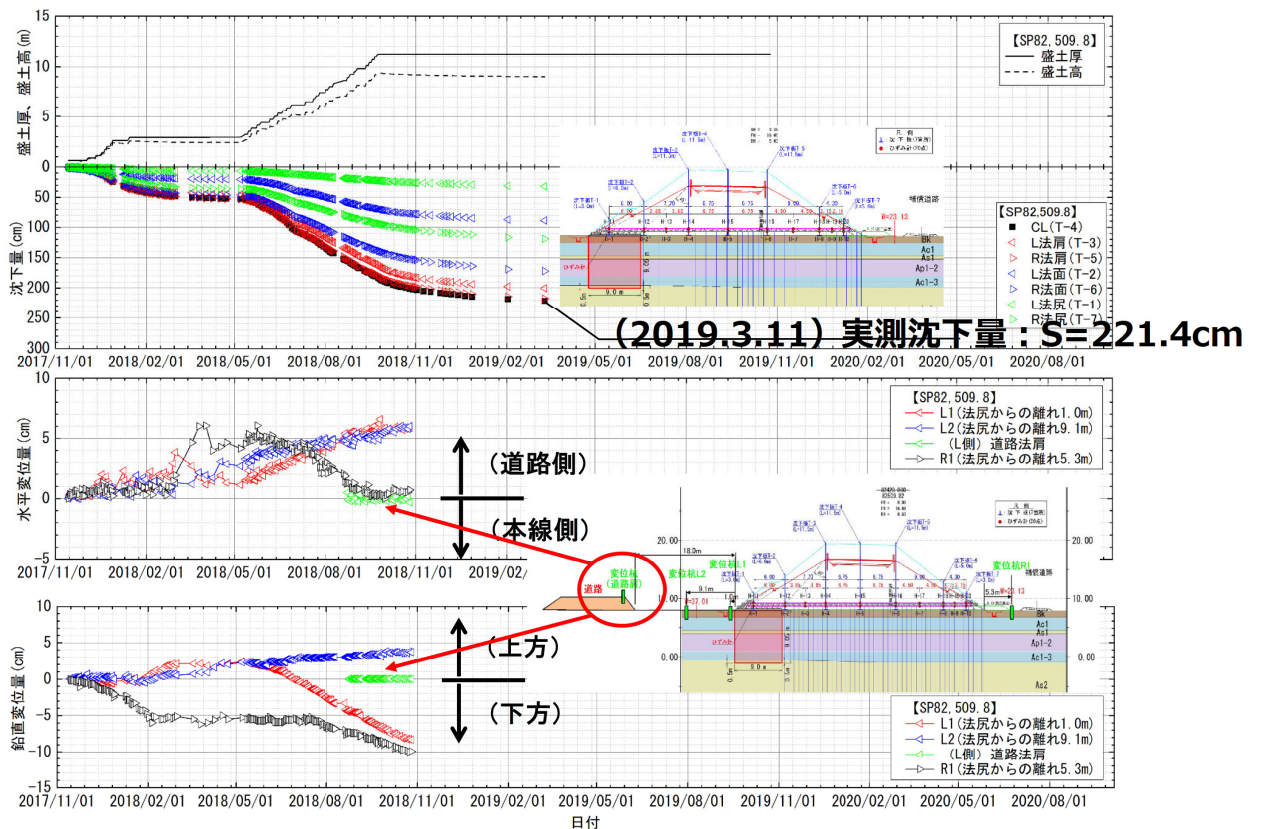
15
10
5
0
盛土厚、盛土高(m)

【SP82, 509.8】
盛土厚
盛土高

0
50
100
150
200
250
300
沈下量(cm)

【SP82,509.8】
CL(T-4)
L法肩(T-3)
R法肩(T-5)
L法面(T-2)
R法面(T-6)
L法尻(T-1)
R法尻(T-7)

沈下板T-1
沈下板T-2
沈下板T-4
沈下板T-5
沈下板T-6
沈下板ST-7
補償道路
ひずみ計
9.0 m
W=23.13
Bk
Ac1
As1
Ap1-2
Ac1-3

（2019.3.11）実測沈下量：S=221.4cm

2017/11/01 2018/02/01 2018/05/01 2018/08/01 2018/11/01 2019/02/01 2019/05/01 2019/08/01 2019/11/01 2020/02/01 2020/05/01 2020/08/01

10
5
0
-5
水平変位量(cm)

（道路側）
（本線側）

【SP82, 509.8】
L1(法尻からの離れ1.0m)
L2(法尻からの離れ9.1m)
(L側) 道路法肩
R1(法尻からの離れ5.3m)

2017/11/01 2018/02/01 2018/05/01 2018/08/01 2018/11/01 2019/02/

変位杭(道路肩)
道路
変位杭L2
変位杭L1
変位杭R1
補償道路
18.0m
9.1m
1.0m
5.3m
W=37.01
W=23.13
20.00
10.00
0.00
ひずみ計
9.0 m
Bk
Ac1
As1
Ap1-2
Ac1-3
As2

10
5
0
-5
-10
-15
鉛直変位量(cm)

（上方）
（下方）

【SP82, 509.8】
L1(法尻からの離れ1.0m)
L2(法尻からの離れ9.1m)
(L側) 道路法肩
R1(法尻からの離れ5.3m)

2017/11/01 2018/02/01 2018/05/01 2018/08/01 2018/11/01 2019/02/01 2019/05/01 2019/08/01 2019/11/01 2020/02/01 2020/05/01 2020/08/01
日付